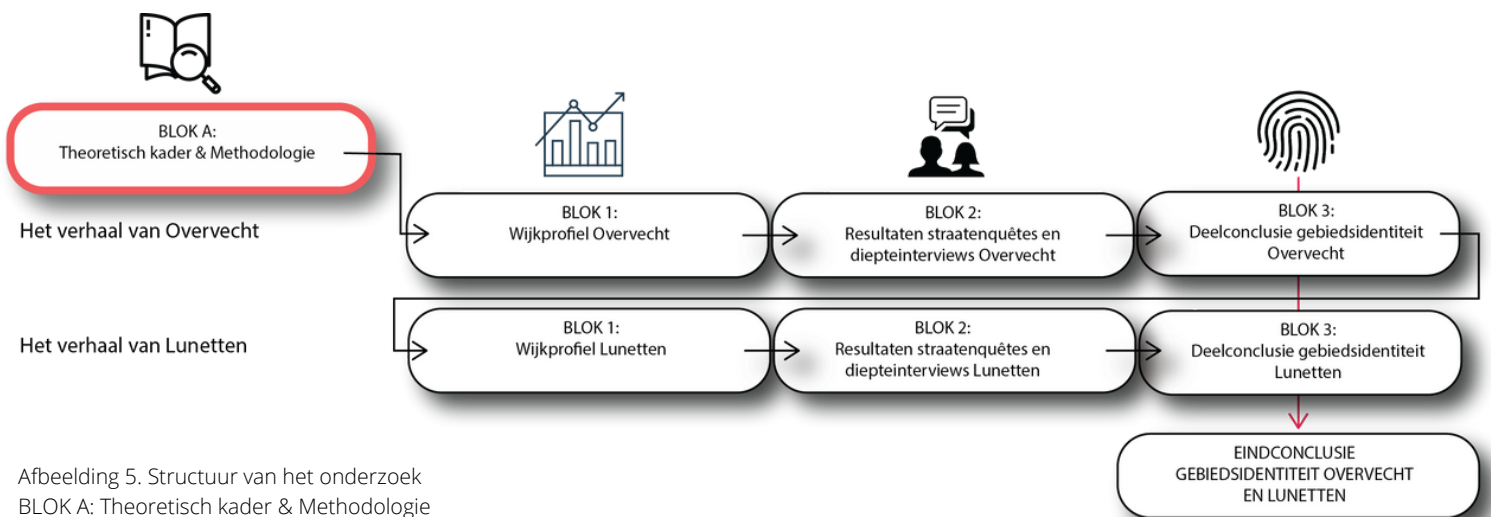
BLOK A:
Theoretisch kader & Methodologie

Het verhaal van Overvecht

BLOK 1:
Wijkprofiel Overvecht

BLOK 2:
Resultaten straatenquêtes en diepteinterviews Overvecht

BLOK 3:
Deelconclusie gebiedsidentiteit Overvecht

Het verhaal van Lunetten

BLOK 1:
Wijkprofiel Lunetten

BLOK 2:
Resultaten straatenquêtes en diepteinterviews Lunetten

BLOK 3:
Deelconclusie gebiedsidentiteit Lunetten

EINDCONCLUSIE
GEBIEDSIDENTITEIT OVERVECHT EN LUNETTEN

Afbeelding 5. Structuur van het onderzoek
BLOK A: Theoretisch kader & Methodologie